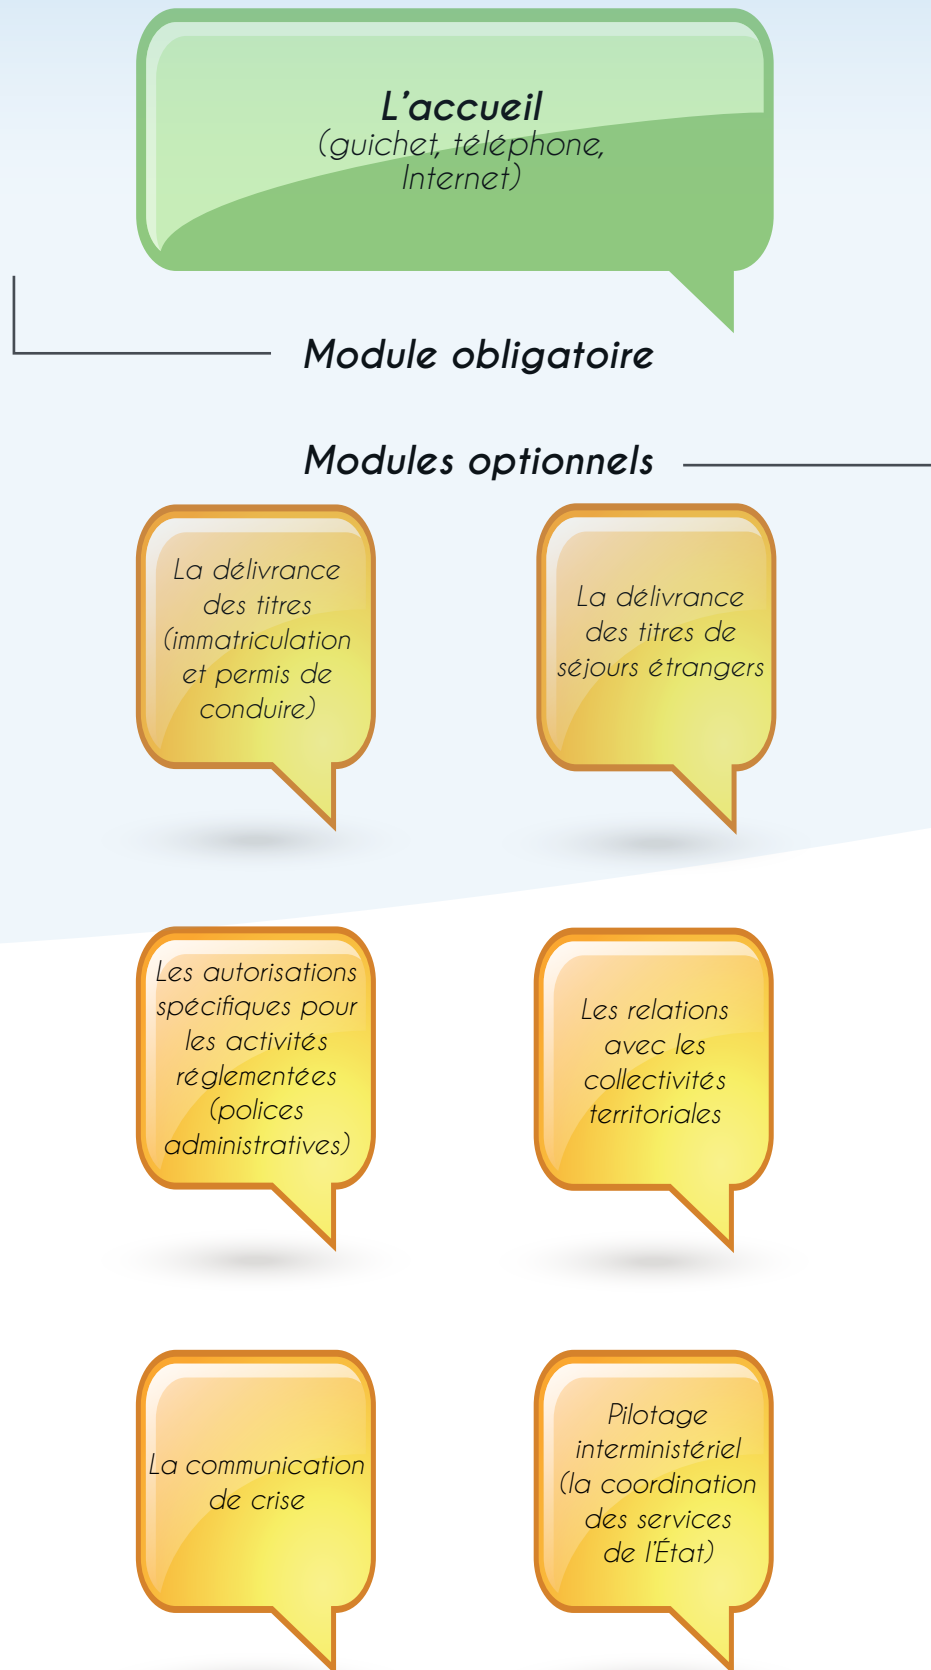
L’accueil
(guichet, téléphone, Internet)

Module obligatoire

Modules optionnels

La délivrance des titres (immatriculation et permis de conduire)

La délivrance des titres de séjours étrangers

Les autorisations spécifiques pour les activités réglementées (polices administratives)

Les relations avec les collectivités territoriales

La communication de crise

Pilotage interministériel (la coordination des services de l’État)